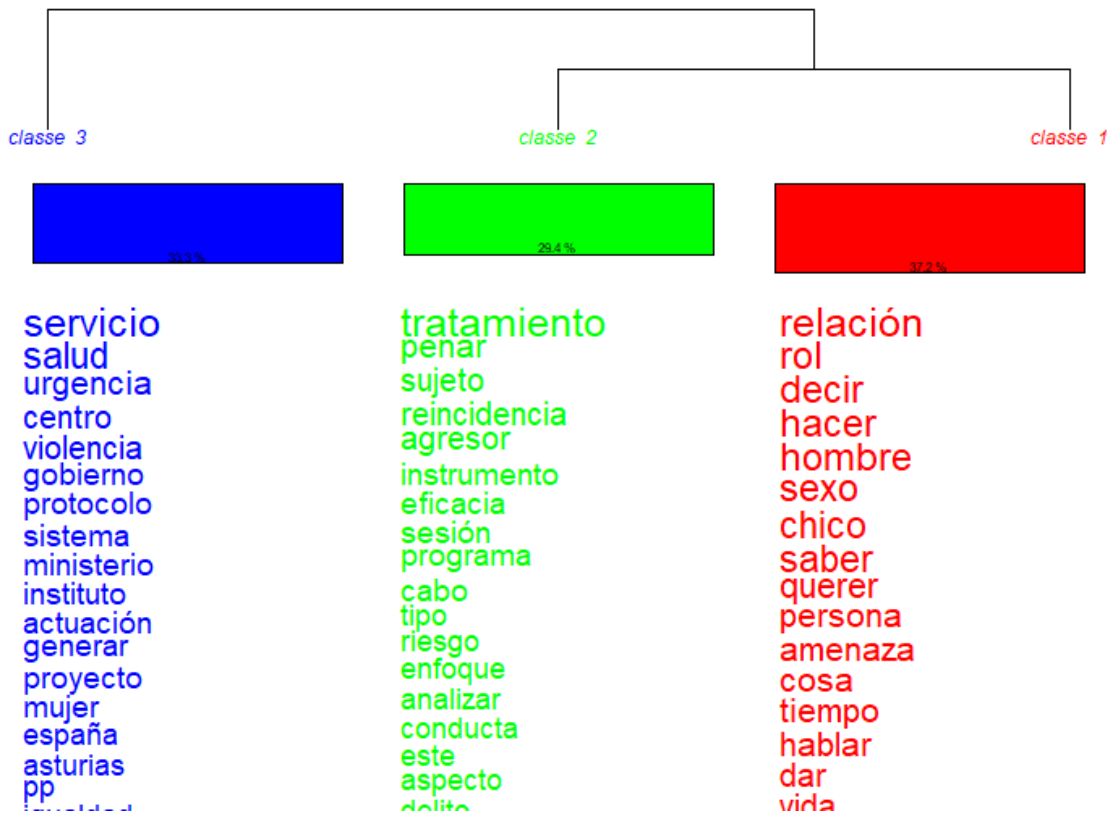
classe 3

classe 2

classe 1

33.3 %

29.4 %

37.2 %

servicio
salud
urgencia
centro
violencia
gobierno
protocolo
sistema
ministerio
instituto
actuación
generar
proyecto
mujer
españa
asturias
pp
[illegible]

tratamiento
penar
sujeto
reincidencia
agresor
instrumento
eficacia
sesión
programa
cabo
tipo
riesgo
enfoque
analizar
conducta
este
aspecto
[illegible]

relación
rol
decir
hacer
hombre
sexo
chico
saber
querer
persona
amenaza
cosa
tiempo
hablar
dar
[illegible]